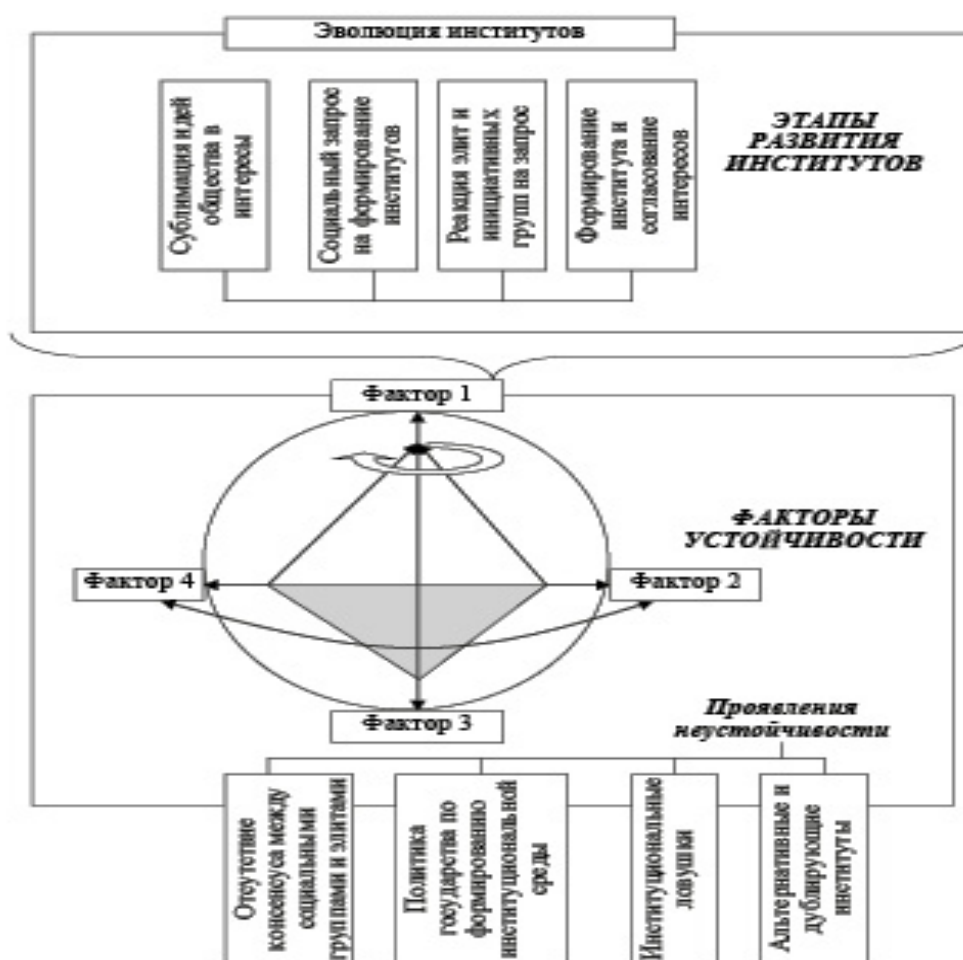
Эволюция институтов

Сублимация идей общества в интересы

Социальный запрос на формирование институтов

Реакция элит и инициативных групп на запрос

Формирование института и согласование интересов

ЭТАПЫ РАЗВИТИЯ ИНСТИТУТОВ

Фактор 1

ФАКТОРЫ УСТОЙЧИВОСТИ

Фактор 4

Фактор 2

Фактор 3

Проявления неустойчивости

Отсутствие консенсуса между социальными группами и элитами

Политика государства по формированию институциональной среды

Институциональные ловушки

Альтернативные и дублирующие институты